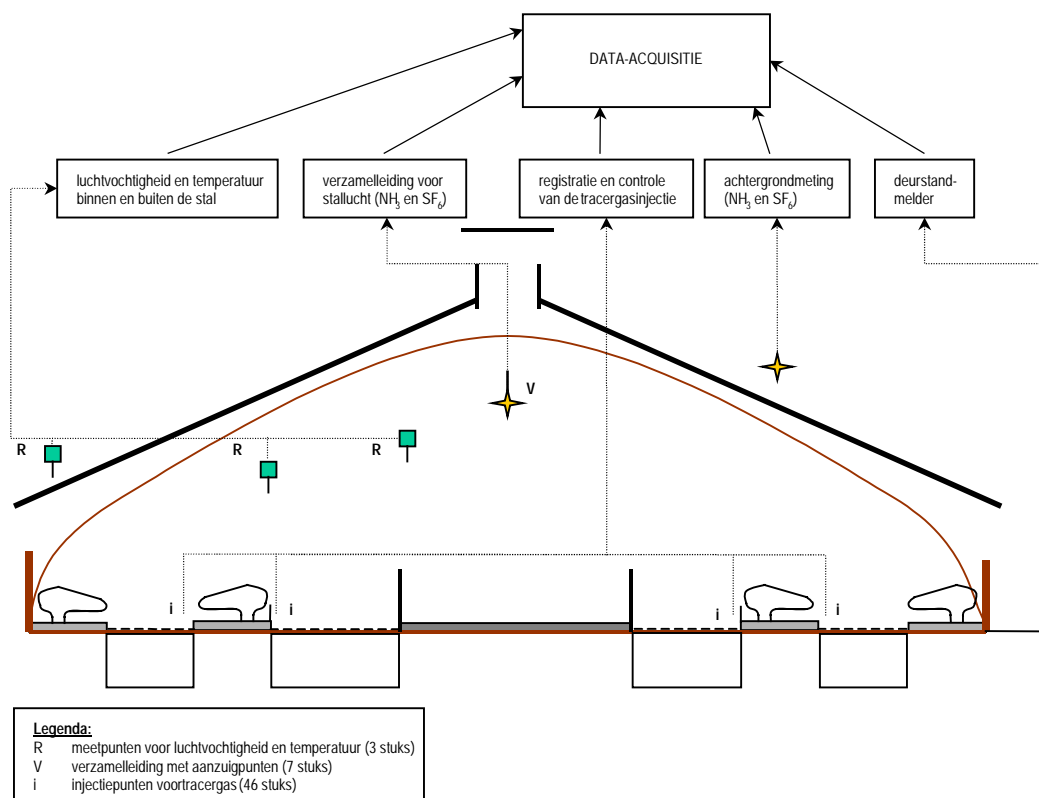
DATA-ACQUISITIE

luchtvochtigheid en temperatuur binnen en buiten de stal

verzamelleiding voor stallucht ($NH_3$ en $SF_6$)

registratie en controle van de tracergasinjectie

achtergrondmeting ($NH_3$ en $SF_6$)

deurstand-melder

V

R

R

R

i

i

i

i

Legenda:
R meetpunten voor luchtvochtigheid en temperatuur (3 stuks)
V verzamelleiding met aanzuigpunten (7 stuks)
i injectiepunten voortracergas (46 stuks)